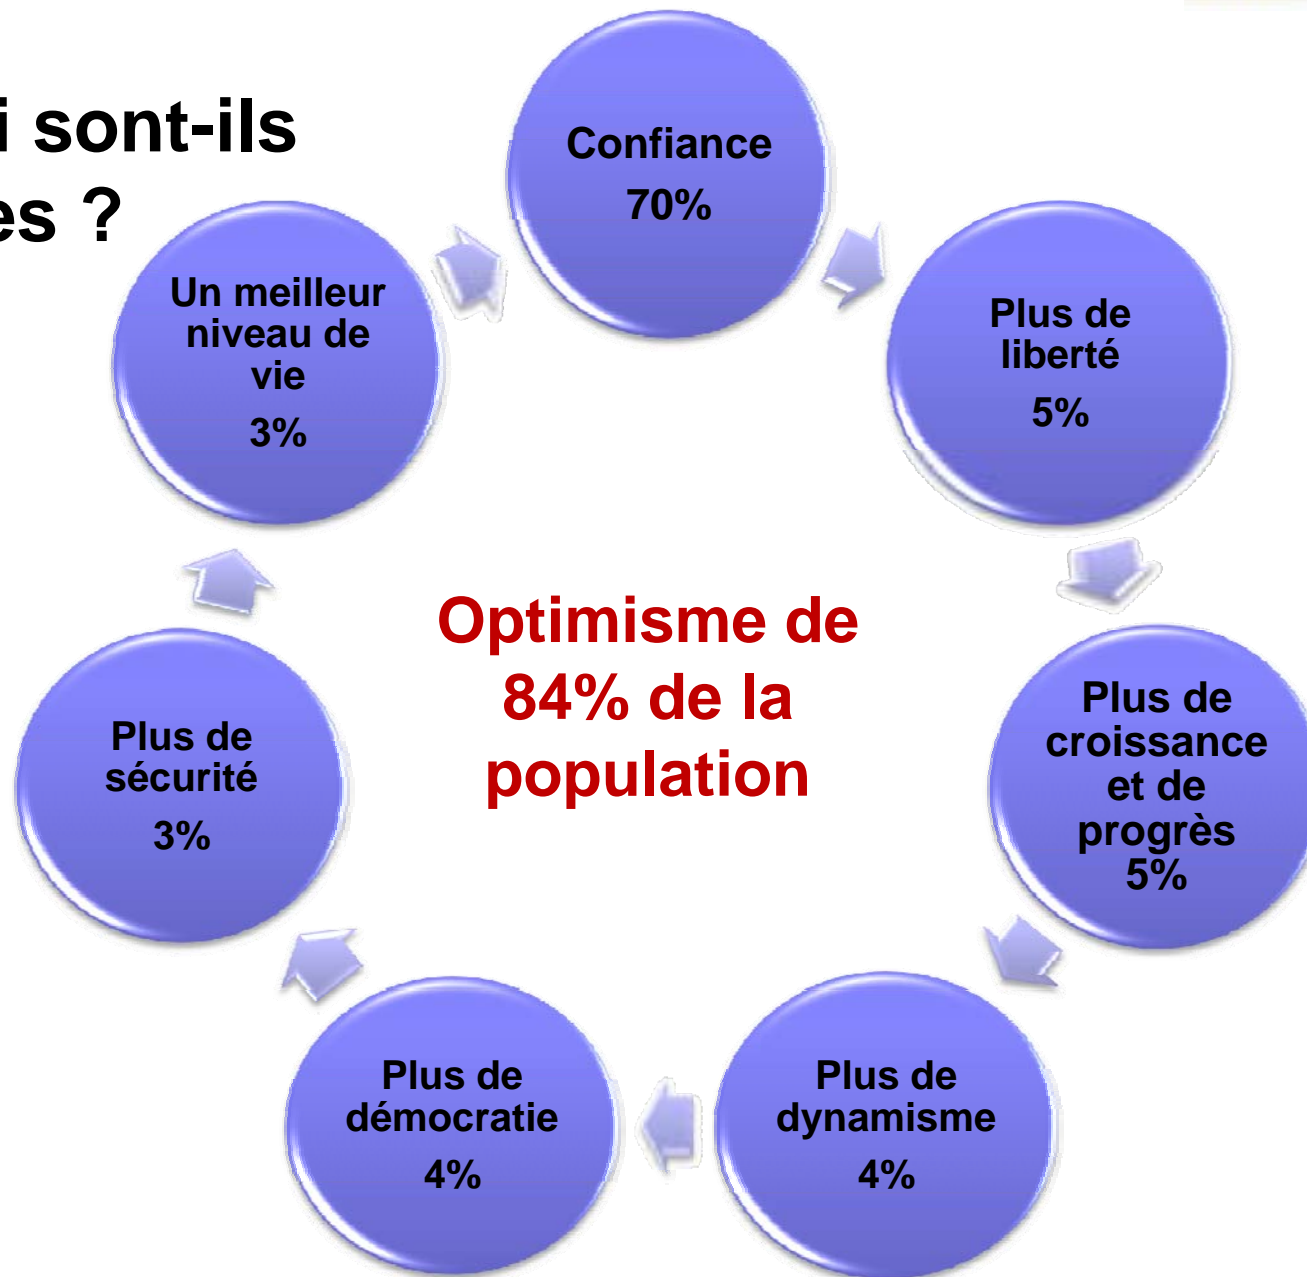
i sont-ils
es ?

Confiance
70%

Plus de liberté
5%

Plus de croissance et de progrès
5%

Plus de dynamisme
4%

Plus de démocratie
4%

Plus de sécurité
3%

Un meilleur niveau de vie
3%

Optimisme de 84% de la population